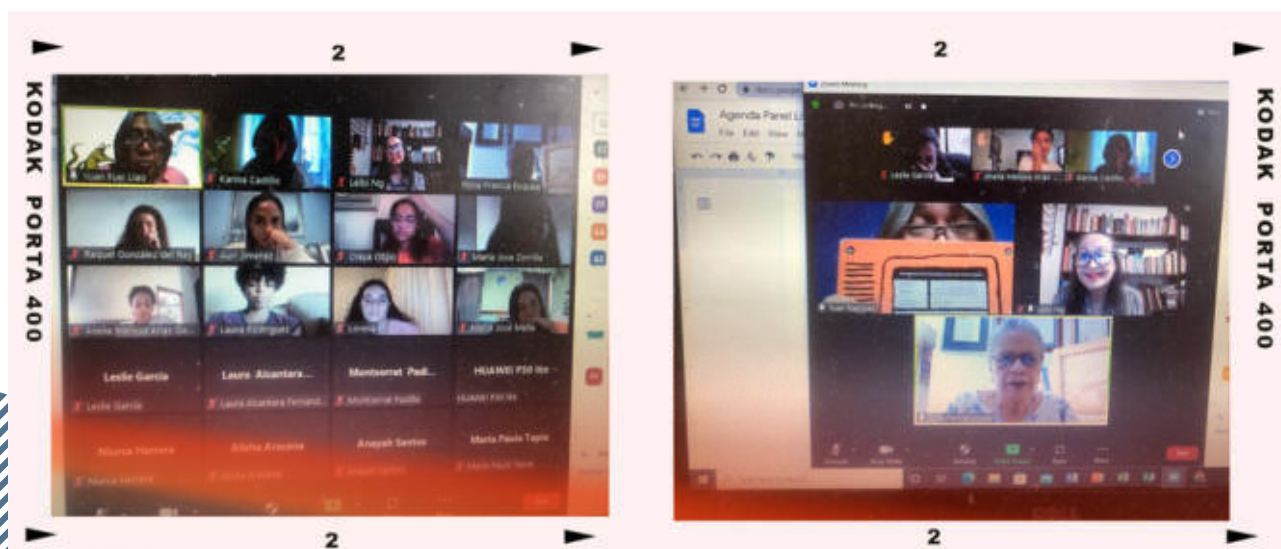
2

KODAK PORTA 400

Yuen Yuet Liaw
Karina Castillo
Leilo Ng
Rosa Francia Encalada
Raquel González del Rey
Aurí Jiménez
Grisa Olgin
Maria Jose Zorrilla
Anelia Manuel Arias Go...
Laura Rodríguez
Lorena
María José Mella

Leslie García
Leslie García
Laura Alcantara...
Laura Alcantara Fernand...
Montserrat Padi...
Montserrat Padilla
HUAWEI P30 lite
HUAWEI P30 lite
Nuria Herrera
Nuria Herrera
Aisha Aravena
Aisha Aravena
Anayah Santos
Anayah Santos
María Paula Tapia
María Paula Tapia

2

2

KODAK PORTA 400

Agenda Panel
File Edit View
Zoom Meeting
Leslie García
Jimena Melissa Arias...
Karina Castillo
Yuen Yuet Liaw

2